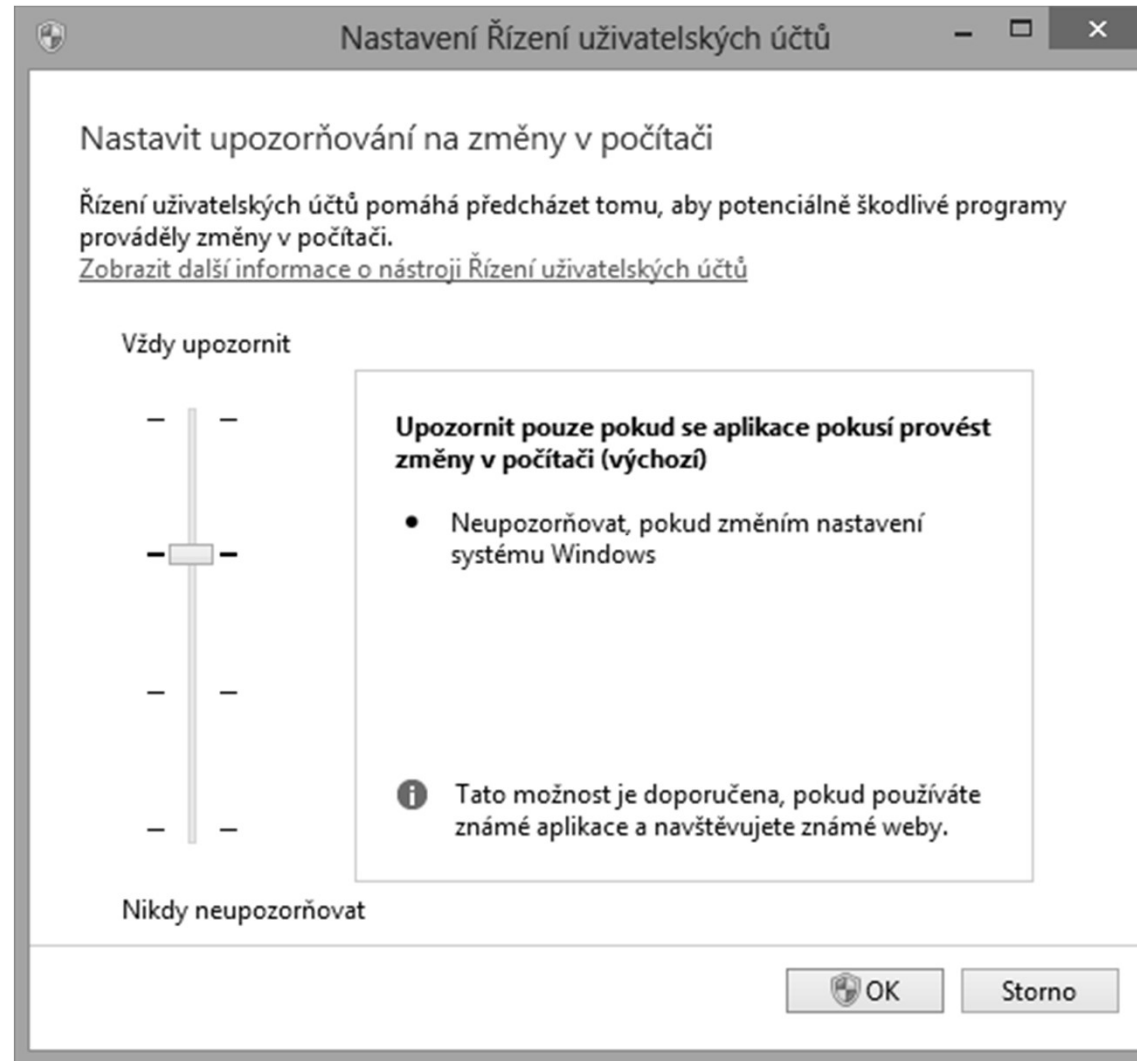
Nastavení Řízení uživatelských účtů

Nastavit upozorňování na změny v počítači

Řízení uživatelských účtů pomáhá předcházet tomu, aby potenciálně škodlivé programy prováděly změny v počítači.
Zobrazit další informace o nástroji Řízení uživatelských účtů

Vždy upozornit

Upozornit pouze pokud se aplikace pokusí provést změny v počítači (výchozí)

• Neupozorňovat, pokud změním nastavení systému Windows

Tato možnost je doporučena, pokud používáte známé aplikace a navštěvujete známé weby.

Nikdy neupozorňovat

OK

Storno